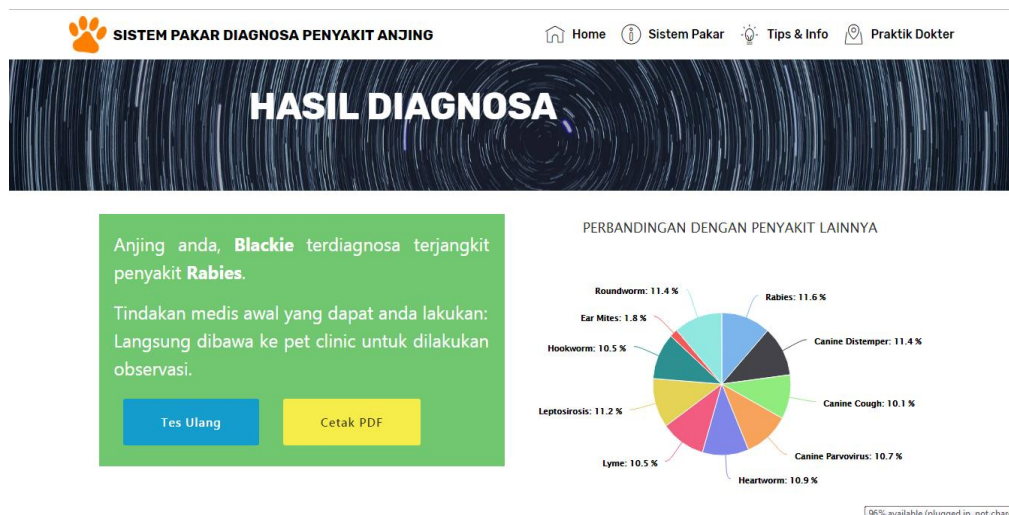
SISTEM PAKAR DIAGNOSA PENYAKIT ANJING

Home Sistem Pakar Tips & Info Praktik Dokter

HASIL DIAGNOSA

Anjing anda, **Blackie** terdiagnosa terjangkit penyakit **Rabies**.

Tindakan medis awal yang dapat anda lakukan: Langsung dibawa ke pet clinic untuk dilakukan observasi.

Tes Ulang

Cetak PDF

PERBANDINGAN DENGAN PENYAKIT LAINNYA

Roundworm: 11.4 %
Rabies: 11.6 %
Ear Mites: 1.8 %
Canine Distemper: 11.4 %
Hookworm: 10.5 %
Leptosirosis: 11.2 %
Canine Cough: 10.1 %
Lyme: 10.5 %
Canine Parvovirus: 10.7 %
Heartworm: 10.9 %

96% available (plugged in, not char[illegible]